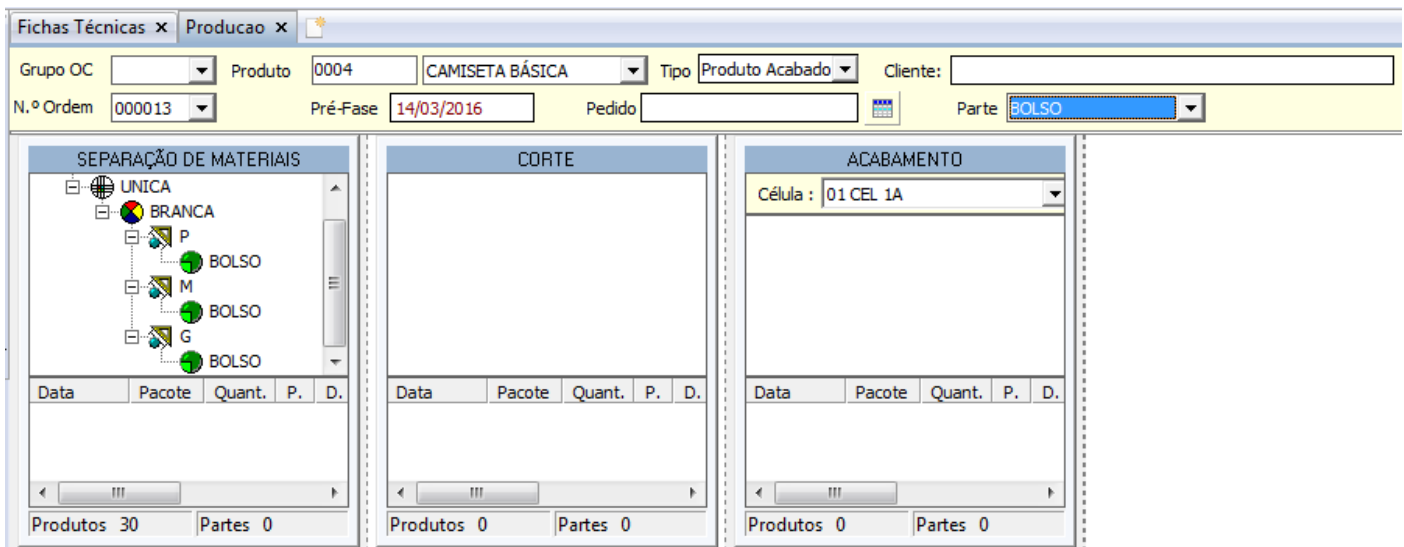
Fichas Técnicas ×  Producao ×

Grupo OC  Produto 0004 CAMISETA BÁSICA Tipo Produto Acabado Cliente:

N.º Ordem 000013 Pré-Fase 14/03/2016 Pedido Parte BOLSO

SEPARAÇÃO DE MATERIAIS

UNICA
BRANCA
P
BOLSO
M
BOLSO
G
BOLSO

| Data | Pacote | Quant. | P. | D. |
|---|---|---|---|---|

Produtos 30 Partes 0

CORTE

| Data | Pacote | Quant. | P. | D. |
|---|---|---|---|---|

Produtos 0 Partes 0

ACABAMENTO

Célula : 01 CEL 1A

| Data | Pacote | Quant. | P. | D. |
|---|---|---|---|---|

Produtos 0 Partes 0